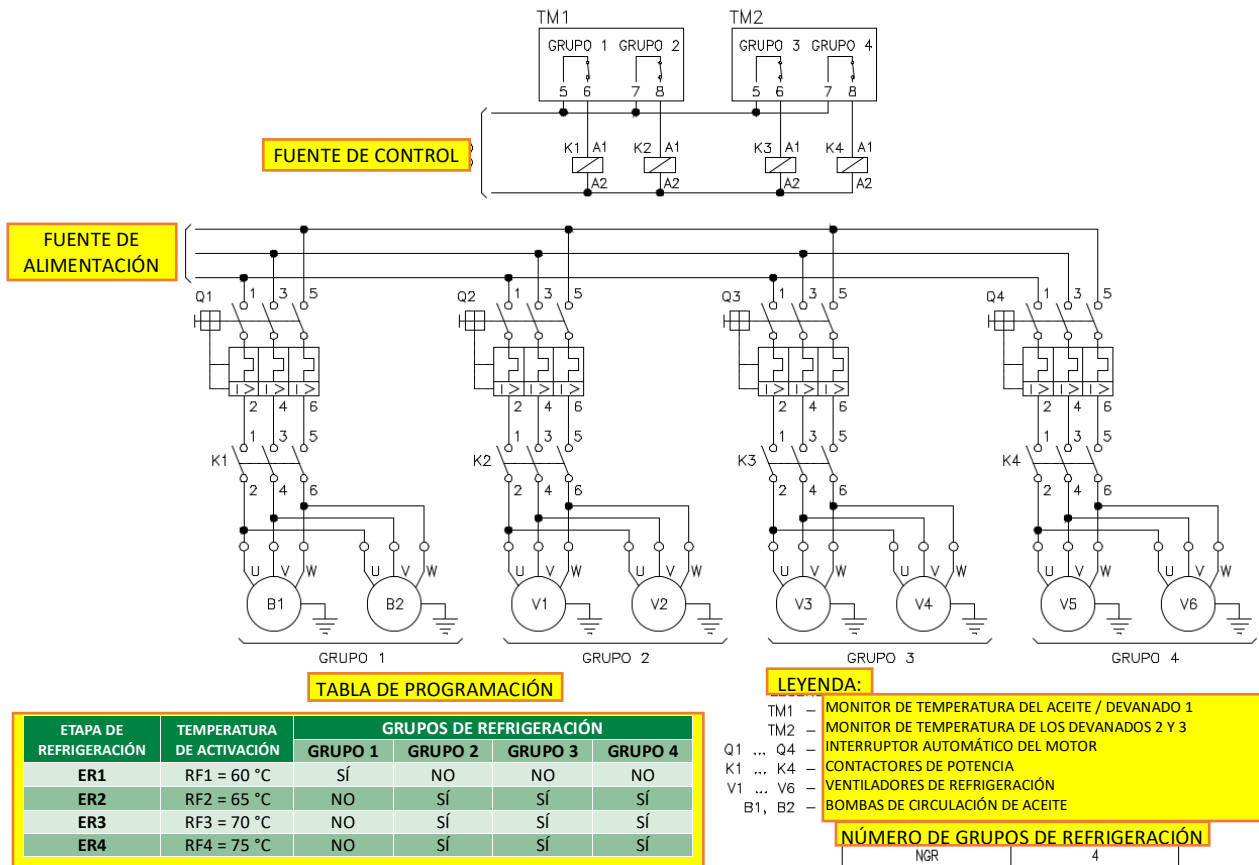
TM1

GRUPO 1 GRUPO 2

5 6 7 8

TM2

GRUPO 3 GRUPO 4

5 6 7 8

FUENTE DE CONTROL

K1 A1 A2

K2 A1 A2

K3 A1 A2

K4 A1 A2

FUENTE DE ALIMENTACIÓN

Q1 1 3 5 2 4 6

K1 1 3 5 2 4 6

U V W B1

U V W B2

GRUPO 1

Q2 1 3 5 2 4 6

K2 1 3 5 2 4 6

U V W V1

U V W V2

GRUPO 2

Q3 1 3 5 2 4 6

K3 1 3 5 2 4 6

U V W V3

U V W V4

GRUPO 3

Q4 1 3 5 2 4 6

K4 1 3 5 2 4 6

U V W V5

U V W V6

GRUPO 4

TABLA DE PROGRAMACIÓN

| ETAPA DE REFRIGERACIÓN | TEMPERATURA DE ACTIVACIÓN | GRUPO 1 | GRUPO 2 | GRUPO 3 | GRUPO 4 |
|---|---|---|---|---|---|
| | | GRUPOS DE REFRIGERACIÓN | | | |
| ER1 | RF1 = 60 °C | SÍ | NO | NO | NO |
| ER2 | RF2 = 65 °C | NO | SÍ | SÍ | SÍ |
| ER3 | RF3 = 70 °C | NO | SÍ | SÍ | SÍ |
| ER4 | RF4 = 75 °C | NO | SÍ | SÍ | SÍ |

LEYENDA:

TM1 – MONITOR DE TEMPERATURA DEL ACEITE / DEVANADO 1
TM2 – MONITOR DE TEMPERATURA DE LOS DEVANADOS 2 Y 3
Q1 ... Q4 – INTERRUPTOR AUTOMÁTICO DEL MOTOR
K1 ... K4 – CONTACTORES DE POTENCIA
V1 ... V6 – VENTILADORES DE REFRIGERACIÓN
B1, B2 – BOMBAS DE CIRCULACIÓN DE ACEITE

NÚMERO DE GRUPOS DE REFRIGERACIÓN

| NGR | 4 |
|---|---|